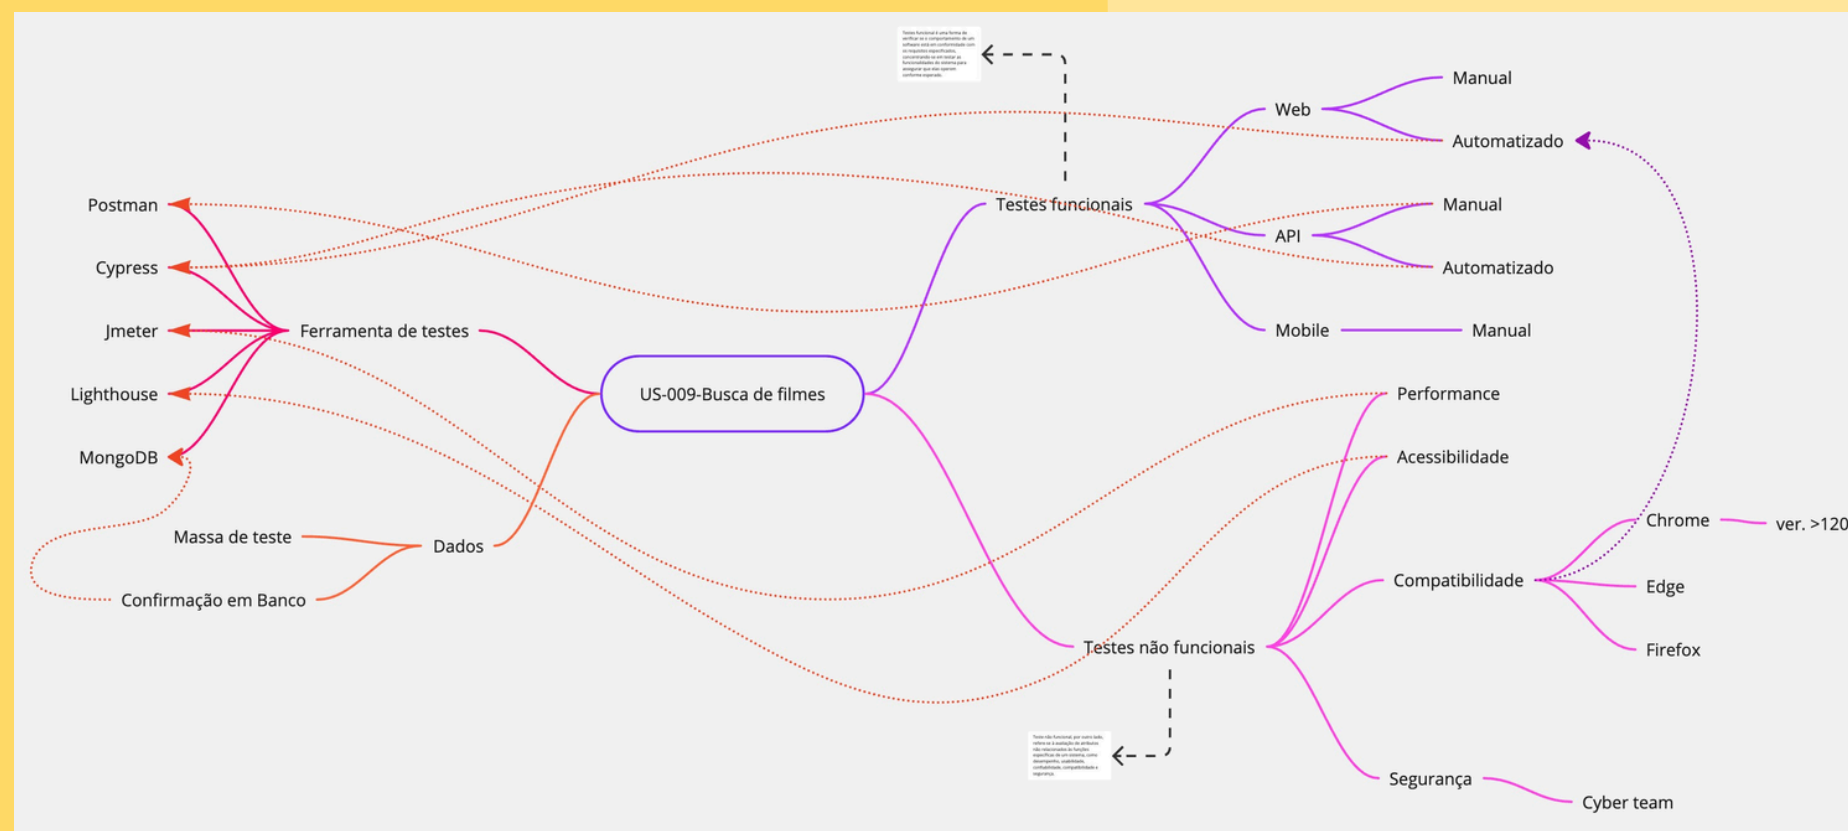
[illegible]

Manual

Web

Automatizado

Postman

Testes funcionais

Manual

API

Cypress

Automatizado

Jmeter

Ferramenta de testes

Mobile

Manual

Lighthouse

US-009-Busca de filmes

Performance

MongoDB

Acessibilidade

Chrome

ver. >120

Massa de teste

Dados

Compatibilidade

Edge

Confirmação em Banco

Firefox

Testes não funcionais

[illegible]

Segurança

Cyber team